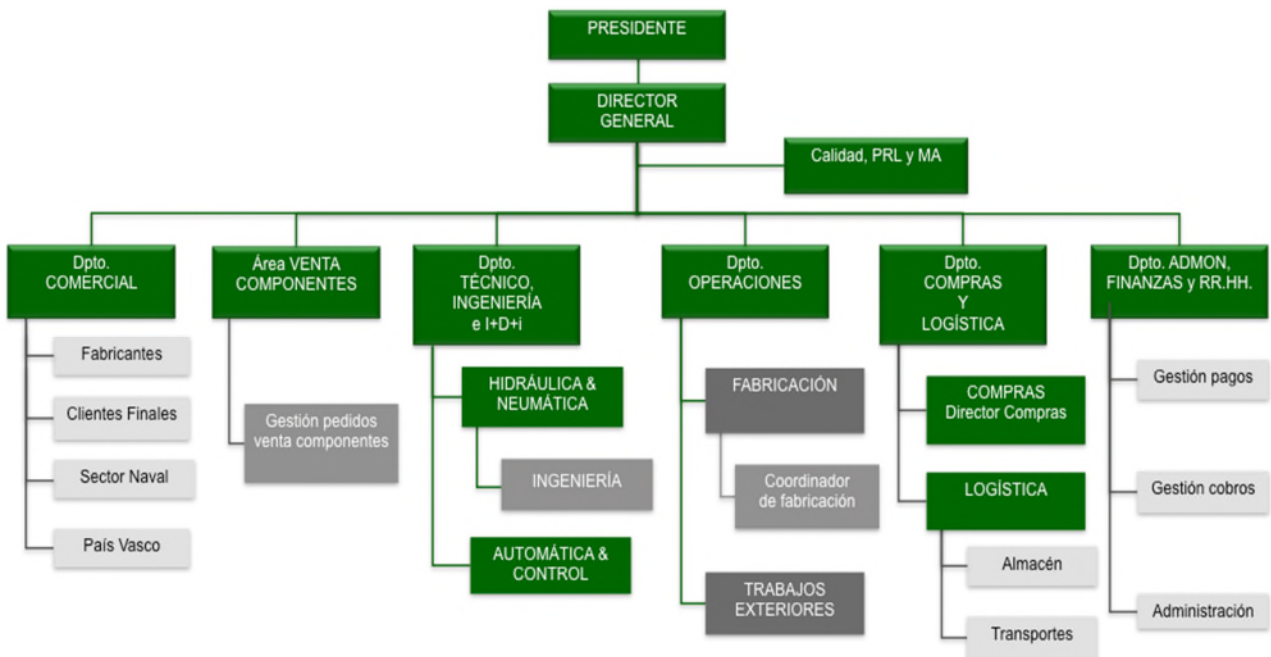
PRESIDENTE

DIRECTOR GENERAL

Calidad, PRL y MA

Dpto. COMERCIAL

Fabricantes

Clientes Finales

Sector Naval

País Vasco

Área VENTA COMPONENTES

Gestión pedidos venta componentes

Dpto. TÉCNICO, INGENIERÍA e I+D+i

HIDRÁULICA & NEUMÁTICA

INGENIERÍA

AUTOMÁTICA & CONTROL

Dpto. OPERACIONES

FABRICACIÓN

Coordinador de fabricación

TRABAJOS EXTERIORES

Dpto. COMPRAS Y LOGÍSTICA

COMPRAS Director Compras

LOGÍSTICA

Almacén

Transportes

Dpto. ADMON, FINANZAS y RR.HH.

Gestión pagos

Gestión cobros

Administración